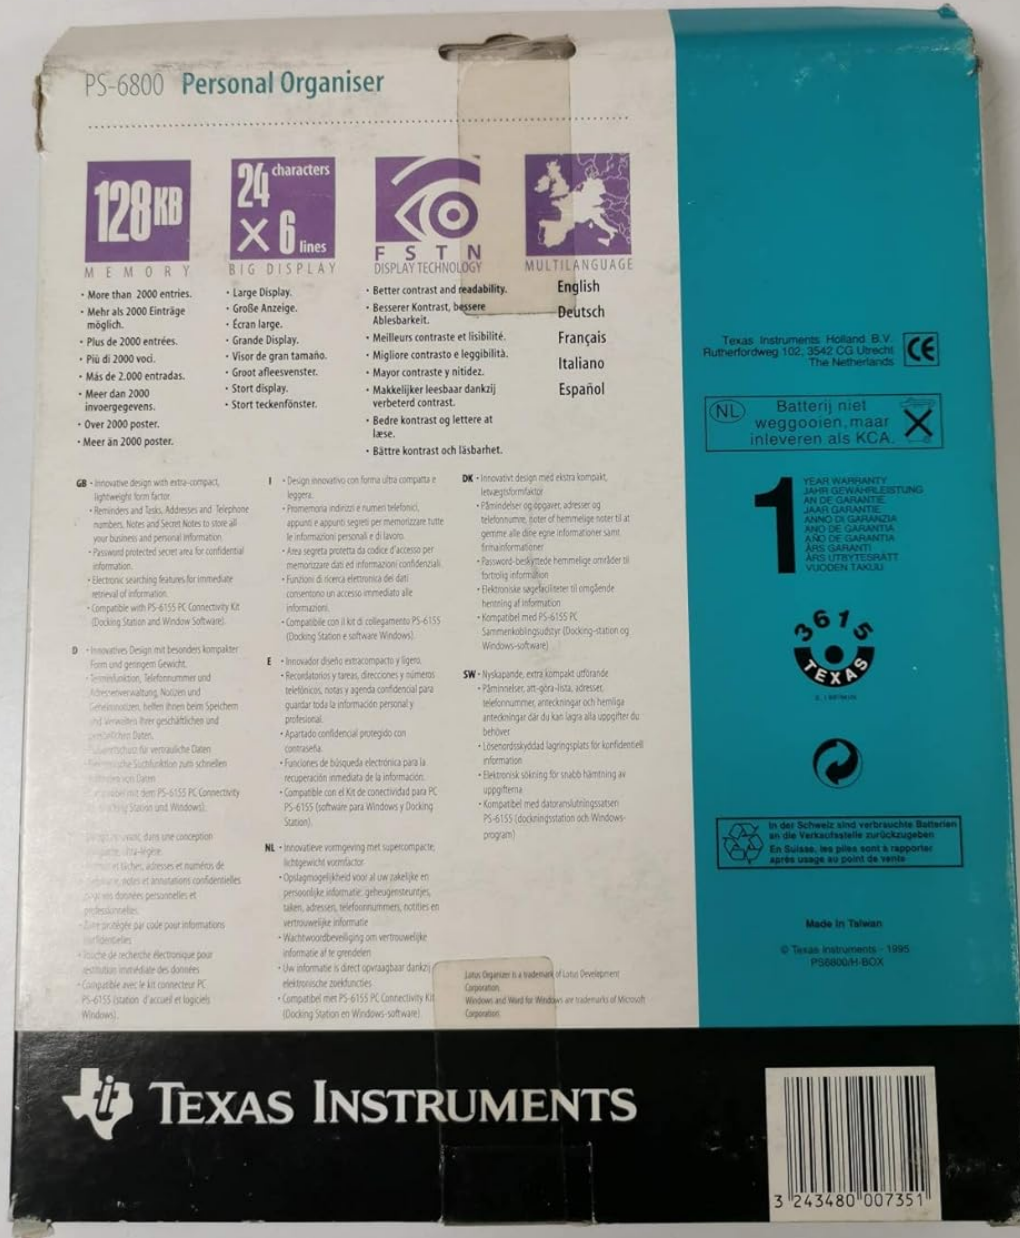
PS-6800 Personal Organiser

128KB
MEMORY
· More than 2000 entries.
· Mehr als 2000 Einträge möglich.
· Plus de 2000 entrées.
· Più di 2000 voci.
· Más de 2.000 entradas.
· Meer dan 2000 invoergegevens.
· Over 2000 poster.
· Meer än 2000 poster.

24 characters × 6 lines
BIG DISPLAY
· Large Display.
· Große Anzeige.
· Écran large.
· Grande Display.
· Visor de gran tamaño.
· Groot afleesvenster.
· Stort display.
· Stort teckenfönster.

FSTN
DISPLAY TECHNOLOGY
· Better contrast and readability.
· Besserer Kontrast, bessere Ablesbarkeit.
· Meilleurs contraste et lisibilité.
· Migliore contrasto e leggibilità.
· Mayor contraste y nitidez.
· Makkelijker leesbaar dankzij verbeterd contrast.
· Bedre kontrast og lettere at læse.
· Bättre kontrast och läsbarhet.

MULTILANGUAGE
English
Deutsch
Français
Italiano
Español

GB · Innovative design with extra-compact, lightweight form factor.
· Reminders and Tasks, Addresses and Telephone numbers, Notes and Secret Notes to store all your business and personal information.
· Password protected secret area for confidential information.
· Electronic searching features for immediate retrieval of information.
· Compatible with PS-6155 PC Connectivity Kit (Docking Station and Window Software).

D · Innovatives Design mit besonders kompakter Form und geringem Gewicht.
· Terminfunktion, Telefonnummer und Adressenverwaltung, Notizen und Geheimnotizen, helfen Ihnen beim Speichern und Verwalten Ihrer geschäftlichen und persönlichen Daten.
· Paßwortschutz für vertrauliche Daten
· Elektronische Suchfunktion zum schnellen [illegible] von Daten
· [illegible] mit dem PS-6155 PC Connectivity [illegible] Station und Windows).

F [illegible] dans une conception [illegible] ultra-légère.
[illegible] tâches, adresses et numéros de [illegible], notes et annotations confidentielles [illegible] données personnelles et professionnelles.
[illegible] protégée par code pour informations confidentielles
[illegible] de recherche électronique pour restitution immédiate des données
· Compatible avec le kit connecteur PC PS-6155 (station d'accueil et logiciels Windows).

I · Design innovativo con forma ultra compatta e leggera.
· Promemoria indirizzi e numeri telefonici, appunti e appunti segreti per memorizzare tutte le informazioni personali e di lavoro.
· Area segreta protetta da codice d'accesso per memorizzare dati ed informazioni confidenziali.
· Funzioni di ricerca elettronica dei dati consentono un accesso immediato alle informazioni.
· Compatibile con il kit di collegamento PS-6155 (Docking Station e software Windows).

E · Innovador diseño extracompacto y ligero.
· Recordatorios y tareas, direcciones y números telefónicos, notas y agenda confidencial para guardar toda la información personal y profesional.
· Apartado confidencial protegido con contraseña.
· Funciones de búsqueda electrónica para la recuperación inmediata de la información.
· Compatible con el Kit de conectividad para PC PS-6155 (software para Windows y Docking Station).

NL · Innovatieve vormgeving met supercompacte, lichtgewicht vormfactor.
· Opslagmogelijkheid voor al uw zakelijke en persoonlijke informatie: geheugensteuntjes, taken, adressen, telefoonnummers, notities en vertrouwelijke informatie
· Wachtwoordbeveiliging om vertrouwelijke informatie af te grendelen
· Uw informatie is direct opvraagbaar dankzij elektronische zoekfuncties
· Compatibel met PS-6155 PC Connectivity Kit (Docking Station en Windows-software)

DK · Innovativt design med ekstra kompakt, letvægtsformfaktor
· Påmindelser og opgaver, adresser og telefonnumre, noter of hemmelige noter til at gemme alle dine egne informationer samt firmainformationer
· Password-beskyttede hemmelige områder til fortrolig information
· Elektroniske søgefaciliteter til omgående hentning af information
· Kompatibel med PS-6155 PC Sammenkoblingsudstyr (Docking-station og Windows-software)

SW · Nyskapande, extra kompakt utförande
· Påminnelser, att-göra-lista, adresser, telefonnummer, anteckningar och hemliga anteckningar där du kan lagra alla uppgifter du behöver
· Lösenordsskyddad lagringsplats för konfidentiell information
· Elektronisk sökning för snabb hämtning av uppgifterna
· Kompatibel med datoranslutningssatsen PS-6155 (dockningsstation och Windows-program)

Lotus Organizer is a trademark of Lotus Development Corporation.
Windows and Word for Windows are trademarks of Microsoft Corporation.

Texas Instruments Holland B.V.
Rutherfordweg 102, 3542 CG Utrecht
The Netherlands
CE

NL Batterij niet weggooien, maar inleveren als KCA.

1 YEAR WARRANTY
JAHR GEWÄHRLEISTUNG
AN DE GARANTIE
JAAR GARANTIE
ANNO DI GARANZIA
AÑO DE GARANTIA
ÅRS GARANTI
ÅRS UTBYTESRÄTT
VUODEN TAKUU

3615 TEXAS

In der Schweiz sind verbrauchte Batterien an die Verkaufsstelle zurückzugeben
En Suisse, les piles sont à rapporter après usage au point de vente

Made in Taiwan

© Texas Instruments 1995
PS6800/H-BOX

TEXAS INSTRUMENTS

3 243480 007351